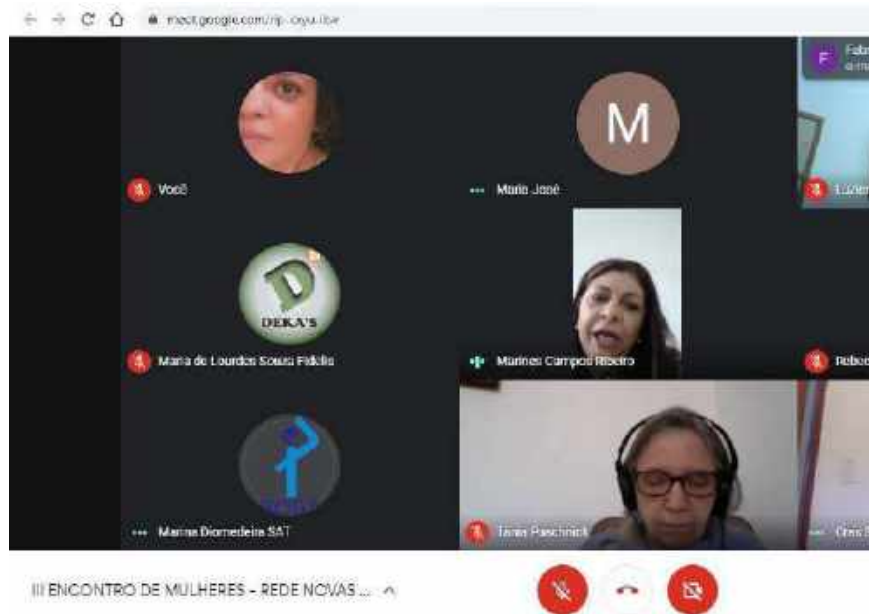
meet.google.com/rp-oyui-ibw

Você

M

Maria José

F Fab

DEKA'S

Maria de Lourdes Souza Fidelis

Marines Campos Ribeiro

Rebe

Marina Diomedeira SAT

Tania Paschnick

III ENCONTRO DE MULHERES - REDE NOVAS ...